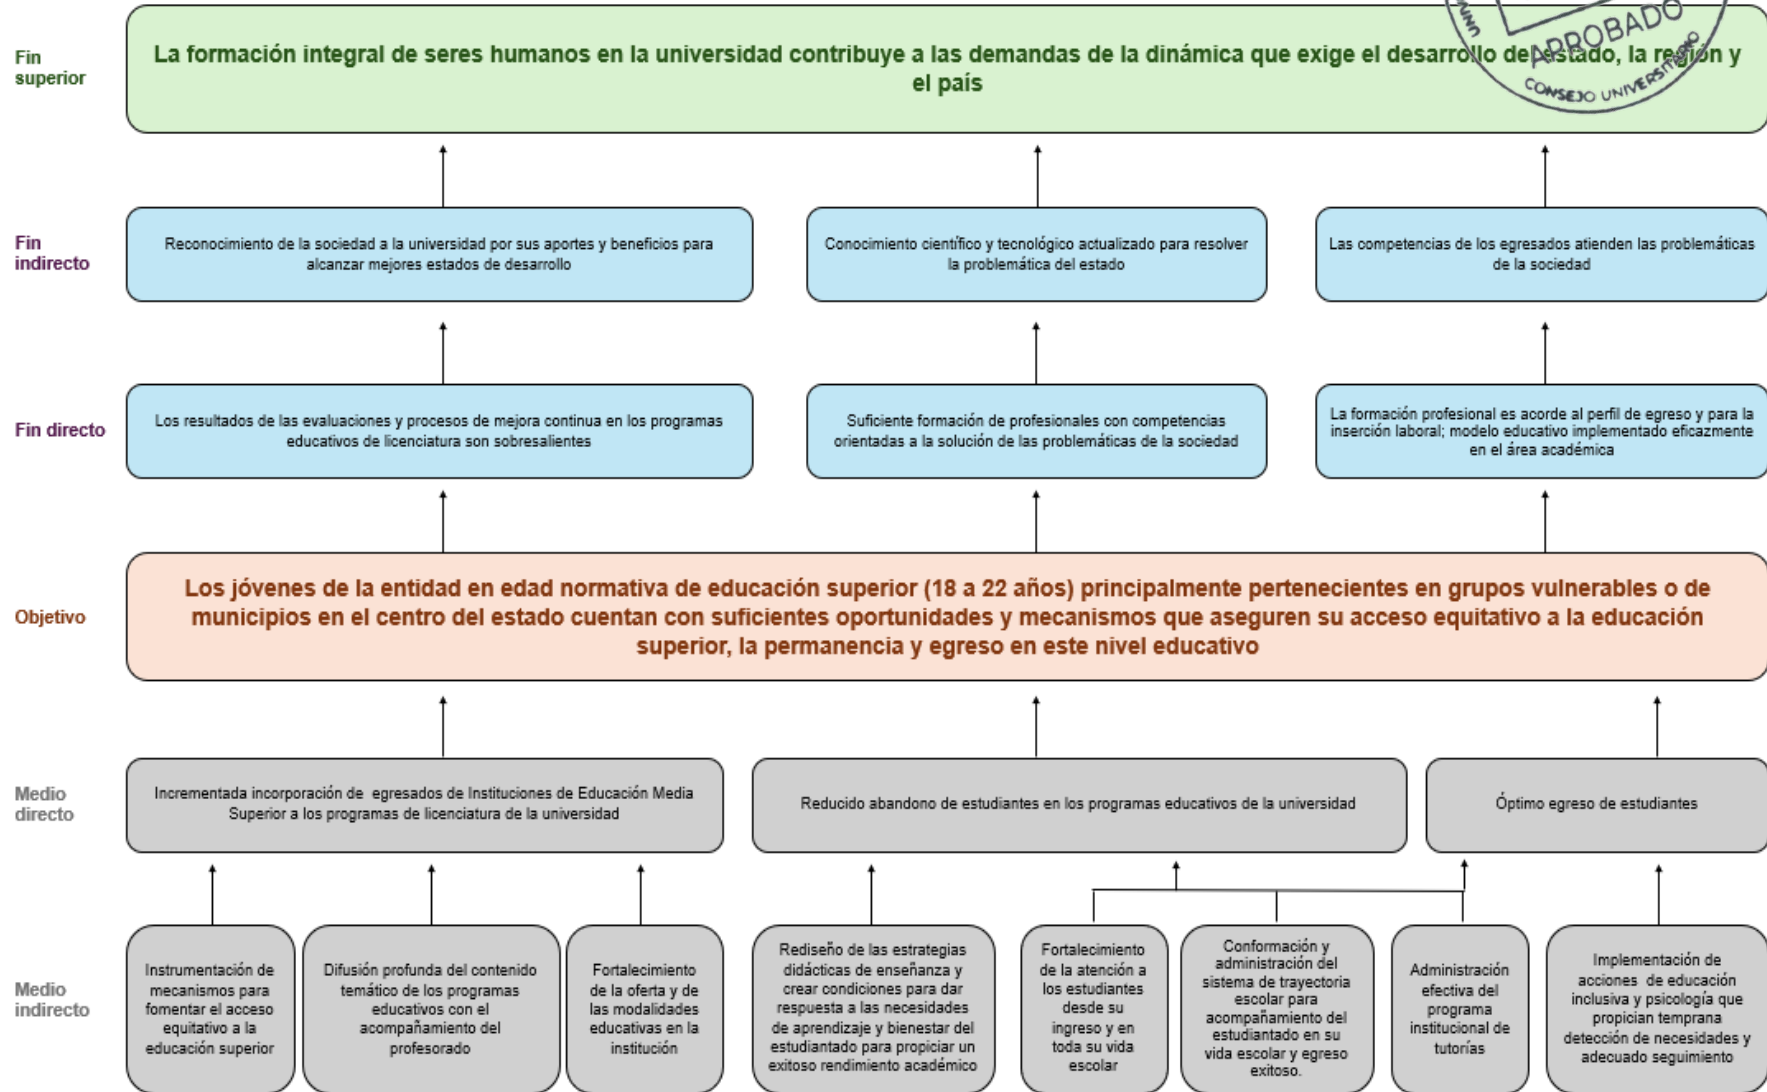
Fin superior

La formación integral de seres humanos en la universidad contribuye a las demandas de la dinámica que exige el desarrollo del estado, la región y el país

APROBADO
CONSEJO UNIVERSITARIO

Fin indirecto

Reconocimiento de la sociedad a la universidad por sus aportes y beneficios para alcanzar mejores estados de desarrollo

Conocimiento científico y tecnológico actualizado para resolver la problemática del estado

Las competencias de los egresados atienden las problemáticas de la sociedad

Fin directo

Los resultados de las evaluaciones y procesos de mejora continua en los programas educativos de licenciatura son sobresalientes

Suficiente formación de profesionales con competencias orientadas a la solución de las problemáticas de la sociedad

La formación profesional es acorde al perfil de egreso y para la inserción laboral; modelo educativo implementado eficazmente en el área académica

Objetivo

Los jóvenes de la entidad en edad normativa de educación superior (18 a 22 años) principalmente pertenecientes en grupos vulnerables o de municipios en el centro del estado cuentan con suficientes oportunidades y mecanismos que aseguren su acceso equitativo a la educación superior, la permanencia y egreso en este nivel educativo

Medio directo

Incrementada incorporación de egresados de Instituciones de Educación Media Superior a los programas de licenciatura de la universidad

Reducido abandono de estudiantes en los programas educativos de la universidad

Óptimo egreso de estudiantes

Medio indirecto

Instrumentación de mecanismos para fomentar el acceso equitativo a la educación superior

Difusión profunda del contenido temático de los programas educativos con el acompañamiento del profesorado

Fortalecimiento de la oferta y de las modalidades educativas en la institución

Rediseño de las estrategias didácticas de enseñanza y crear condiciones para dar respuesta a las necesidades de aprendizaje y bienestar del estudiantado para propiciar un exitoso rendimiento académico

Fortalecimiento de la atención a los estudiantes desde su ingreso y en toda su vida escolar

Conformación y administración del sistema de trayectoria escolar para acompañamiento del estudiantado en su vida escolar y egreso exitoso.

Administración efectiva del programa institucional de tutorías

Implementación de acciones de educación inclusiva y psicología que propician temprana detección de necesidades y adecuado seguimiento